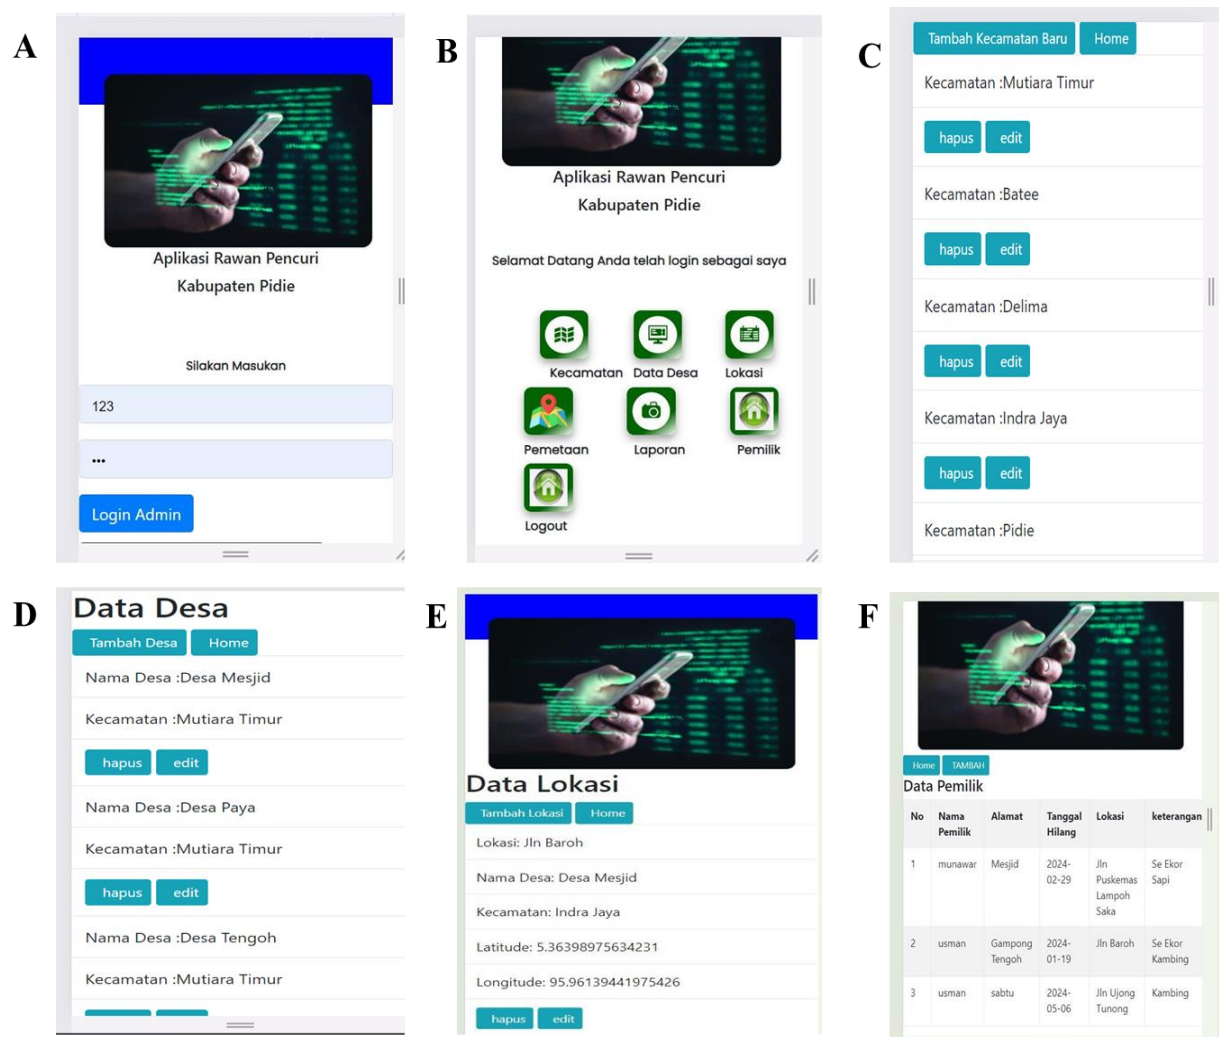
A

Aplikasi Rawan Pencuri
Kabupaten Pidie

Silakan Masukan

123

•••

Login Admin

B

Aplikasi Rawan Pencuri
Kabupaten Pidie

Selamat Datang Anda telah login sebagai saya

Kecamatan Data Desa Lokasi
Pemetaan Laporan Pemilik
Logout

C

Tambah Kecamatan Baru Home

Kecamatan :Mutiara Timur

hapus edit

Kecamatan :Batee

hapus edit

Kecamatan :Delima

hapus edit

Kecamatan :Indra Jaya

hapus edit

Kecamatan :Pidie

D

Data Desa

Tambah Desa Home

Nama Desa :Desa Mesjid

Kecamatan :Mutiara Timur

hapus edit

Nama Desa :Desa Paya

Kecamatan :Mutiara Timur

hapus edit

Nama Desa :Desa Tengoh

Kecamatan :Mutiara Timur

E

Data Lokasi

Tambah Lokasi Home

Lokasi: Jln Baroh

Nama Desa: Desa Mesjid

Kecamatan: Indra Jaya

Latitude: 5.36398975634231

Longitude: 95.96139441975426

hapus edit

F

Home TAMBAH

Data Pemilik

| No | Nama Pemilik | Alamat | Tanggal Hilang | Lokasi | keterangan |
|---|---|---|---|---|---|
| 1 | munawar | Mesjid | 2024-02-29 | Jln Puskemas Lampoh Saka | Se Ekor Sapi |
| 2 | usman | Gampong Tengoh | 2024-01-19 | Jln Baroh | Se Ekor Kambing |
| 3 | usman | sabtu | 2024-05-06 | Jln Ujong Tunong | Kambing |